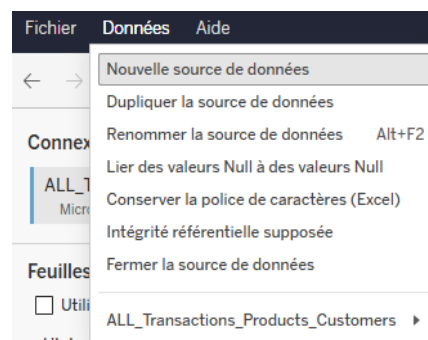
Fichier Données Aide

Nouvelle source de données
Dupliquer la source de données
Renommer la source de données Alt+F2
Lier des valeurs Null à des valeurs Null
Conserver la police de caractères (Excel)
Intégrité référentielle supposée
Fermer la source de données
ALL_Transactions_Products_Customers

Connex
ALL_T
Micro
Feuilles
Utili